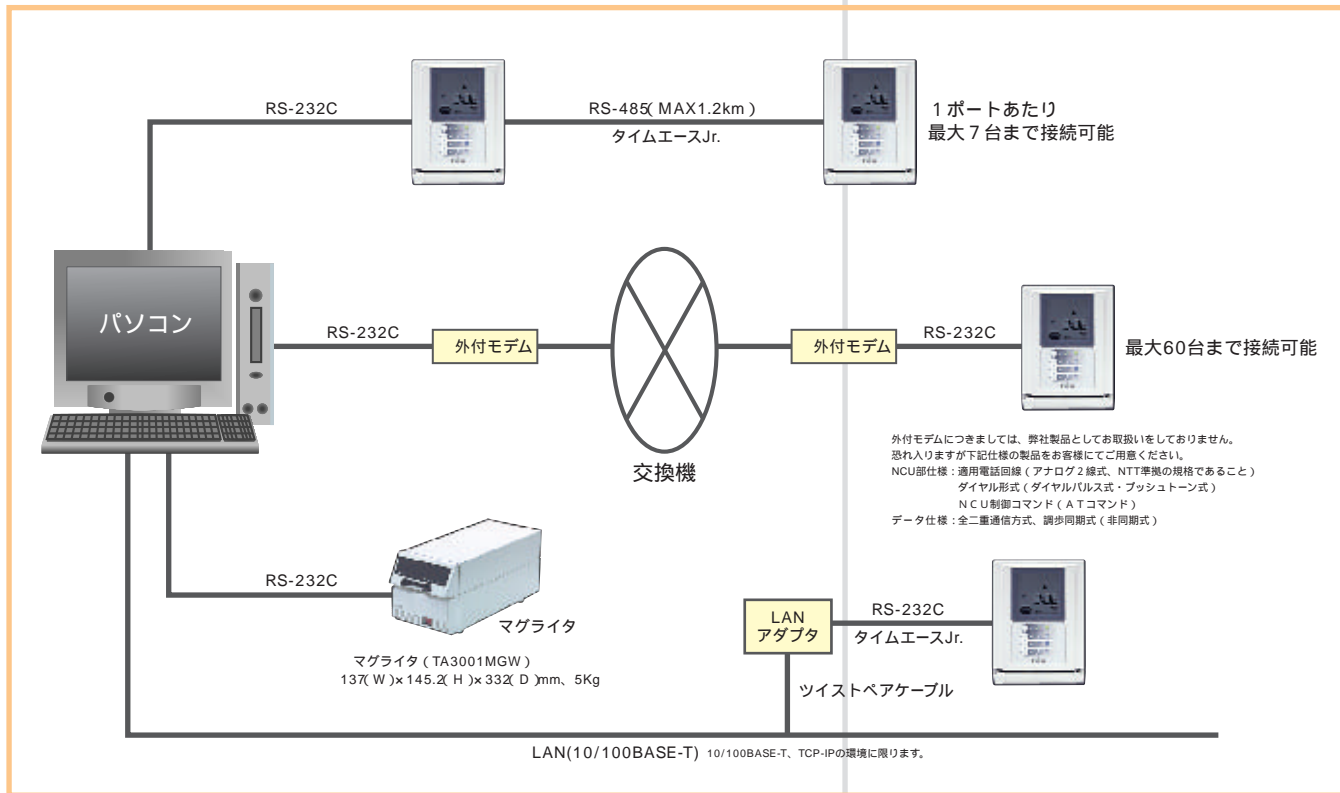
RS-232C

RS-485( MAX1.2km )

タイムエースJr.

1ポートあたり
最大７台まで接続可能

パソコン

RS-232C

外付モデム

外付モデム

RS-232C

最大60台まで接続可能

交換機

外付モデムにつきましては、弊社製品としてお取扱いをしておりません。
恐れ入りますが下記仕様の製品をお客様にてご用意ください。
NCU部仕様：適用電話回線（アナログ２線式、NTT準拠の規格であること）
ダイヤル形式（ダイヤルパルス式・プッシュトーン式）
ＮＣＵ制御コマンド（ＡＴコマンド）
データ仕様：全二重通信方式、調歩同期式（非同期式）

RS-232C

マグライタ

マグライタ（TA3001MGW）
137( W )×145.2( H )×332( D )mm、5Kg

LAN
アダプタ

RS-232C

タイムエースJr.

ツイストペアケーブル

LAN(10/100BASE-T) 10/100BASE-T、TCP-IPの環境に限ります。